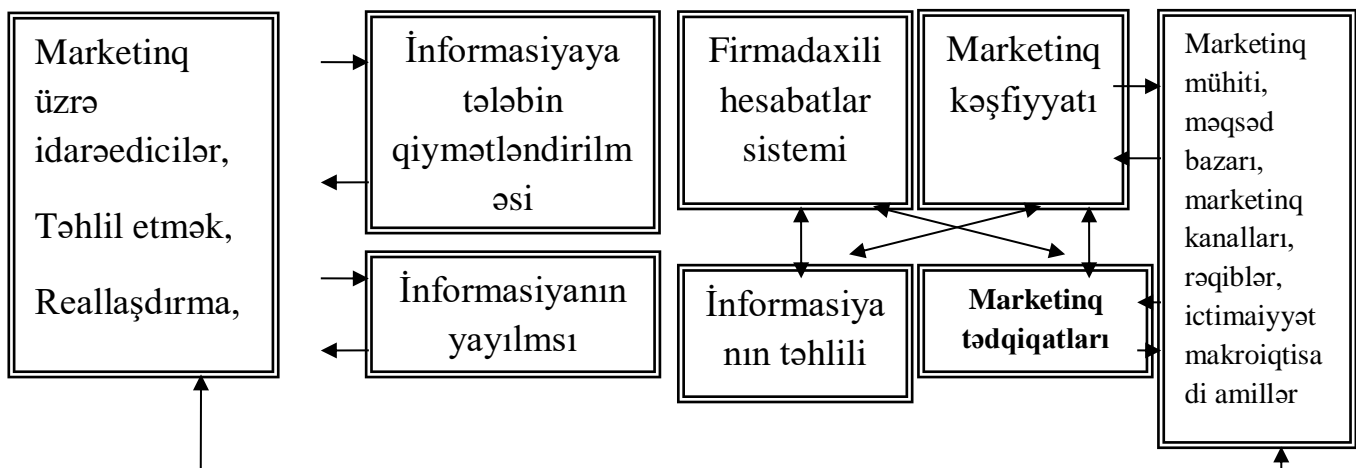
Marketinq üzrə idarəedicilər,

Təhlil etmək,

Reallaşdırma,

İnformasiyaya tələbin qiymətləndirilməsi

İnformasiyanın yayılmsı

Firmadaxili hesabatlar sistemi

Marketinq kəşfiyyatı

İnformasiyanın təhlili

**Marketinq tədqiqatları**

Marketinq mühiti, məqsəd bazarı, marketinq kanalları, rəqiblər, ictimaiyyət makroiqtisadi amillər